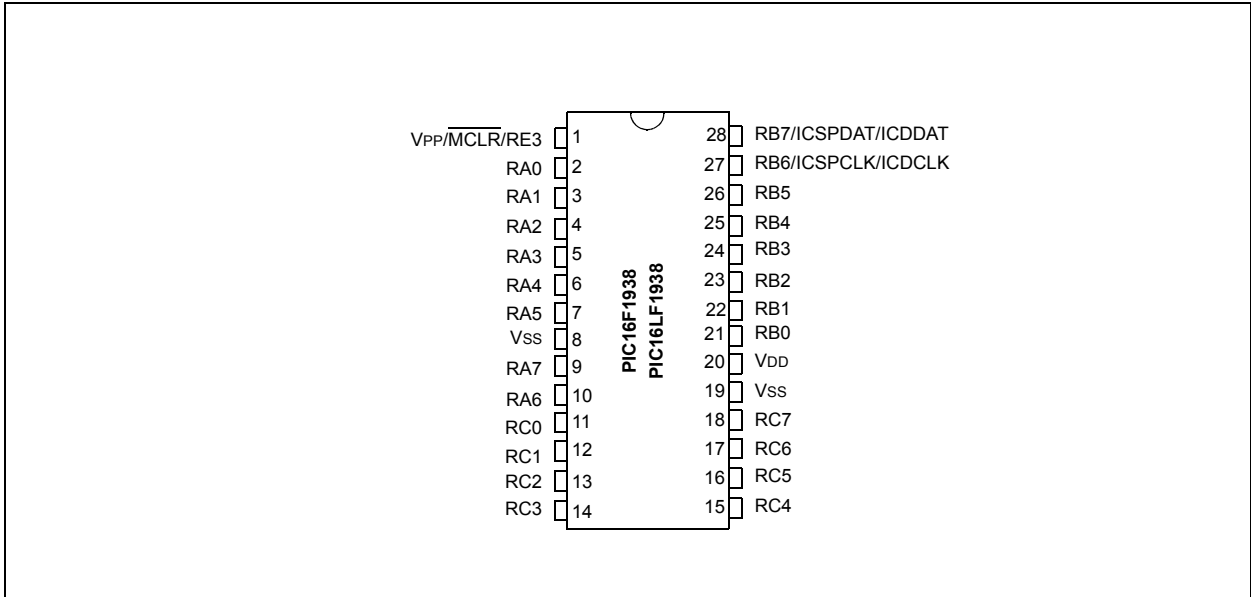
VPP/$\overline{MCLR}$/RE3 1
RA0 2
RA1 3
RA2 4
RA3 5
RA4 6
RA5 7
VSS 8
RA7 9
RA6 10
RC0 11
RC1 12
RC2 13
RC3 14

PIC16F1938
PIC16LF1938

28 RB7/ICSPDAT/ICDDAT
27 RB6/ICSPCLK/ICDCLK
26 RB5
25 RB4
24 RB3
23 RB2
22 RB1
21 RB0
20 VDD
19 VSS
18 RC7
17 RC6
16 RC5
15 RC4